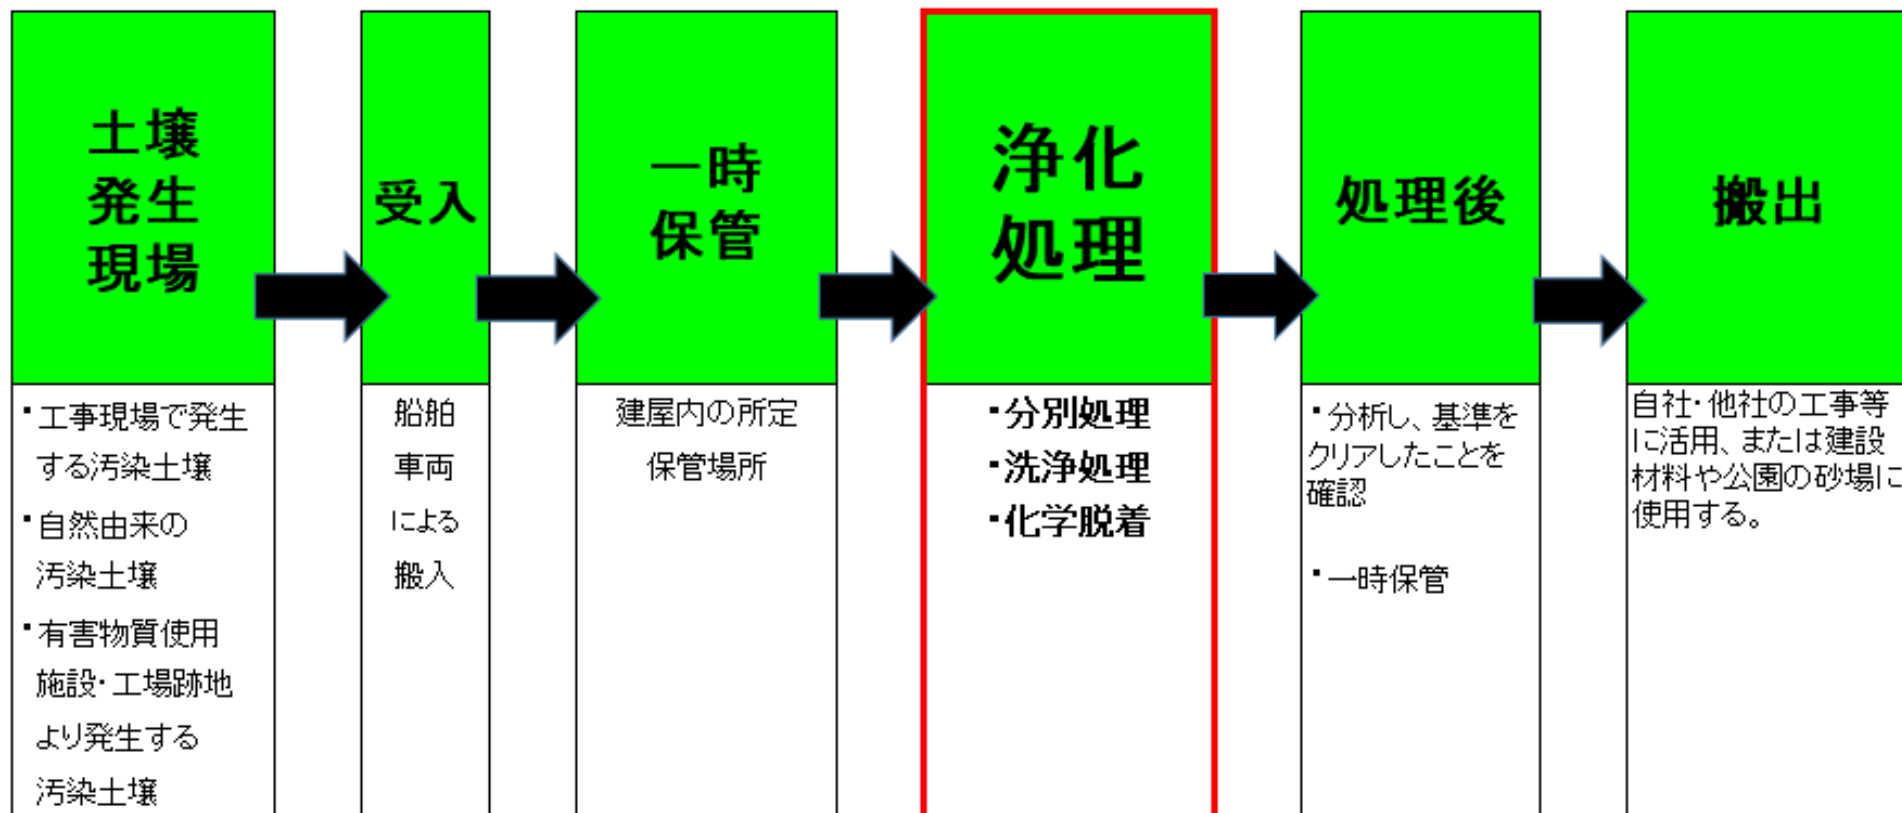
土壌
発生
現場

・工事現場で発生する汚染土壌

・自然由来の汚染土壌

・有害物質使用施設・工場跡地より発生する汚染土壌

受入

船舶
車両
による
搬入

一時
保管

建屋内の所定保管場所

浄化
処理

・分別処理
・洗浄処理
・化学脱着

処理後

・分析し、基準をクリアしたことを確認

・一時保管

搬出

自社・他社の工事等に活用、または建設材料や公園の砂場に使用する。